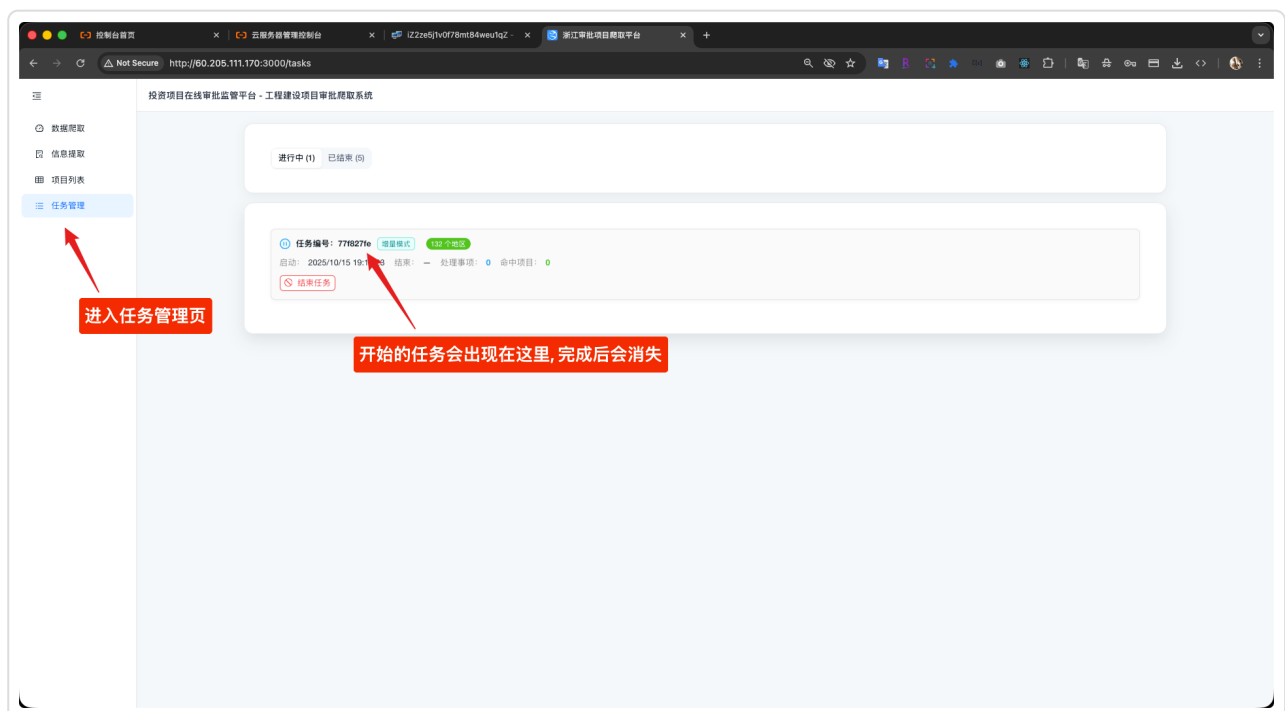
控制台首页
云服务器管理控制台
iZ2ze5j1v0f78mt84weu1qZ -
浙江审批项目爬取平台
+
Not Secure http://60.205.111.170:3000/tasks

投资项目在线审批监管平台 - 工程建设项目审批爬取系统

数据爬取
信息提取
项目列表
任务管理

进行中 (1) 已结束 (5)

任务编号: 77f827fe 增量模式 132 个地区
启动: 2025/10/15 19:1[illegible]9 结束: — 处理事项: 0 命中项目: 0
结束任务

进入任务管理页

开始的任务会出现在这里, 完成后会消失